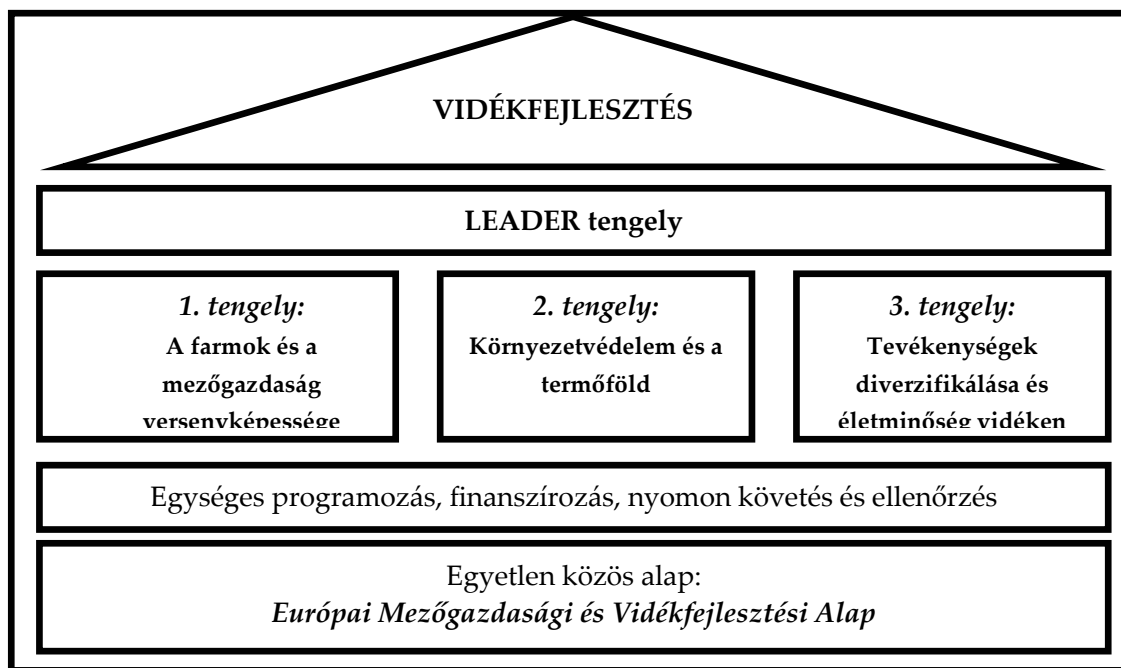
VIDÉKFEJLESZTÉS

LEADER tengely

*1. tengely:*
**A farmok és a mezőgazdaság versenyképessége**

*2. tengely:*
**Környezetvédelem és a termőföld**

*3. tengely:*
**Tevékenységek diverzifikálása és életminőség vidéken**

Egységes programozás, finanszírozás, nyomon követés és ellenőrzés

Egyetlen közös alap:
*Európai Mezőgazdasági és Vidékfejlesztési Alap*